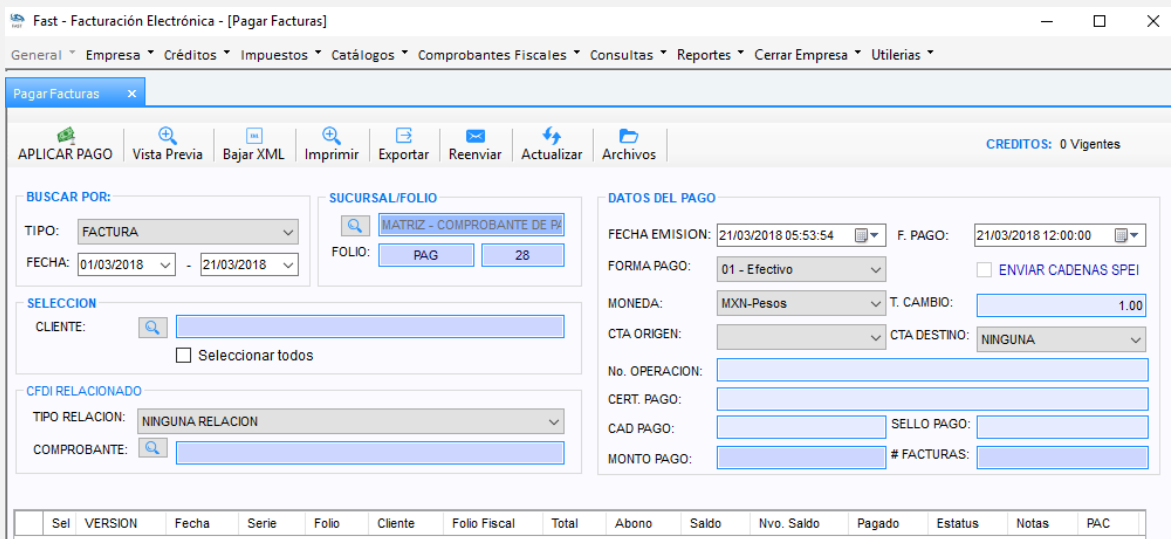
Fast - Facturación Electrónica - [Pagar Facturas]

General ▾ Empresa ▾ Créditos ▾ Impuestos ▾ Catálogos ▾ Comprobantes Fiscales ▾ Consultas ▾ Reportes ▾ Cerrar Empresa ▾ Utilerias ▾

Pagar Facturas ×

APLICAR PAGO | Vista Previa | Bajar XML | Imprimir | Exportar | Reenviar | Actualizar | Archivos

CREDITOS: 0 Vigentes

BUSCAR POR:
TIPO: FACTURA
FECHA: 01/03/2018 - 21/03/2018

SUCURSAL/FOLIO
MATRIZ - COMPROBANTE DE PA
FOLIO: PAG 28

SELECCION
CLIENTE:
Seleccionar todos

CFDI RELACIONADO
TIPO RELACION: NINGUNA RELACION
COMPROBANTE:

DATOS DEL PAGO
FECHA EMISION: 21/03/2018 05:53:54
F. PAGO: 21/03/2018 12:00:00
FORMA PAGO: 01 - Efectivo
ENVIAR CADENAS SPEI
MONEDA: MXN-Pesos
T. CAMBIO: 1.00
CTA ORIGEN:
CTA DESTINO: NINGUNA
No. OPERACION:
CERT. PAGO:
CAD PAGO:
SELLO PAGO:
MONTO PAGO:
# FACTURAS:

| Sel | VERSION | Fecha | Serie | Folio | Cliente | Folio Fiscal | Total | Abono | Saldo | Nvo. Saldo | Pagado | Estatus | Notas | PAC |
|---|---|---|---|---|---|---|---|---|---|---|---|---|---|---|